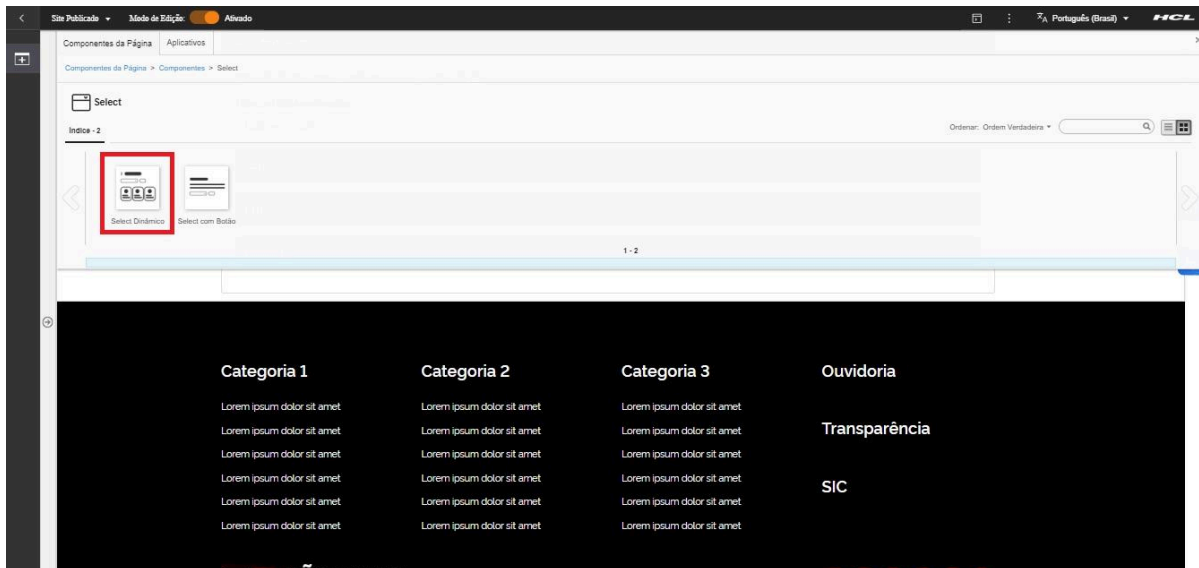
Site Publicado ▾ Modo de Edição: Ativado

Português (Brasil) ▾ HCL

Componentes da Página | Aplicativos

Componentes da Página > Componentes > Select

Select

Indice - 2

Ordenar: Ordem Verdadeira ▾

Select Dinâmico | Select com Botão

1 - 2

Categoria 1
Lorem ipsum dolor sit amet
Lorem ipsum dolor sit amet
Lorem ipsum dolor sit amet
Lorem ipsum dolor sit amet
Lorem ipsum dolor sit amet
Lorem ipsum dolor sit amet

Categoria 2
Lorem ipsum dolor sit amet
Lorem ipsum dolor sit amet
Lorem ipsum dolor sit amet
Lorem ipsum dolor sit amet
Lorem ipsum dolor sit amet
Lorem ipsum dolor sit amet

Categoria 3
Lorem ipsum dolor sit amet
Lorem ipsum dolor sit amet
Lorem ipsum dolor sit amet
Lorem ipsum dolor sit amet
Lorem ipsum dolor sit amet
Lorem ipsum dolor sit amet

Ouvidoria

Transparência

SIC